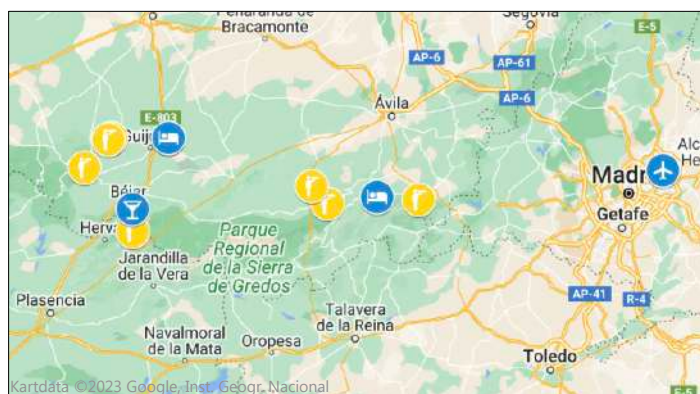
Peñaranda de Bracamonte
Segovia
E-5
AP-6
AP-61
AP-6
E-803
Ávila
Guij
Béjar
Herv
Madr
Alc
He
Getafe
Parque Regional de la Sierra de Gredos
Jarandilla de la Vera
Plasencia
Talavera de la Reina
AP-41
R-4
Navalmoral de la Mata
Oropesa
Toledo
Kartdata ©2023 Google, Inst. Geogr. Nacional